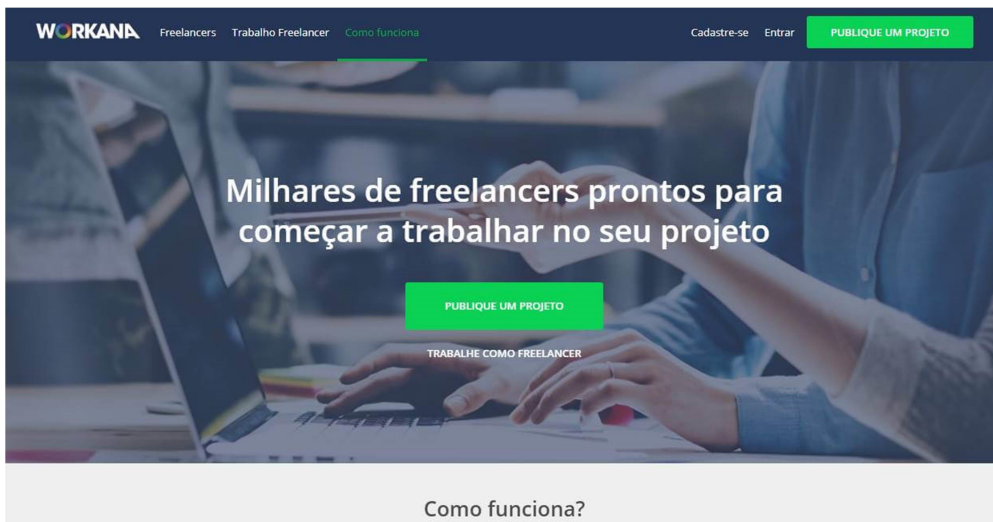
WORKANA Freelancers Trabalho Freelancer Como funciona

Cadastre-se Entrar PUBLIQUE UM PROJETO

Milhares de freelancers prontos para começar a trabalhar no seu projeto

PUBLIQUE UM PROJETO

TRABALHE COMO FREELANCER

Como funciona?